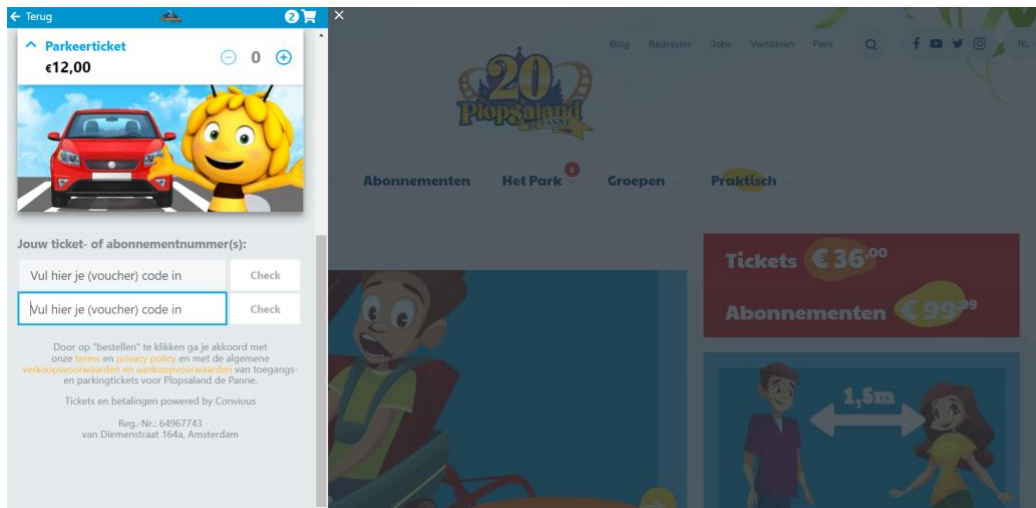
← Terug

2

Parkeerticket
€12,00
0

Jouw ticket- of abonnementnummer(s):

Vul hier je (voucher) code in
Check

Vul hier je (voucher) code in
Check

Door op "bestellen" te klikken ga je akkoord met onze terms en privacy policy en met de algemene verkoopsvoorwaarden en aankoopvoorwaarden van toegangs- en parkingtickets voor Plopsaland de Panne.

Tickets en betalingen powered by Convious

Reg.-Nr.: 64967743
van Diemenstraat 164a, Amsterdam

×

Blog Bedrijven Jobs Verblijven Pers NL

20 Plopsaland

Abonnementen Het Park Groepen Praktisch

Tickets € 36,00

Abonnementen € 99,99

1,5m